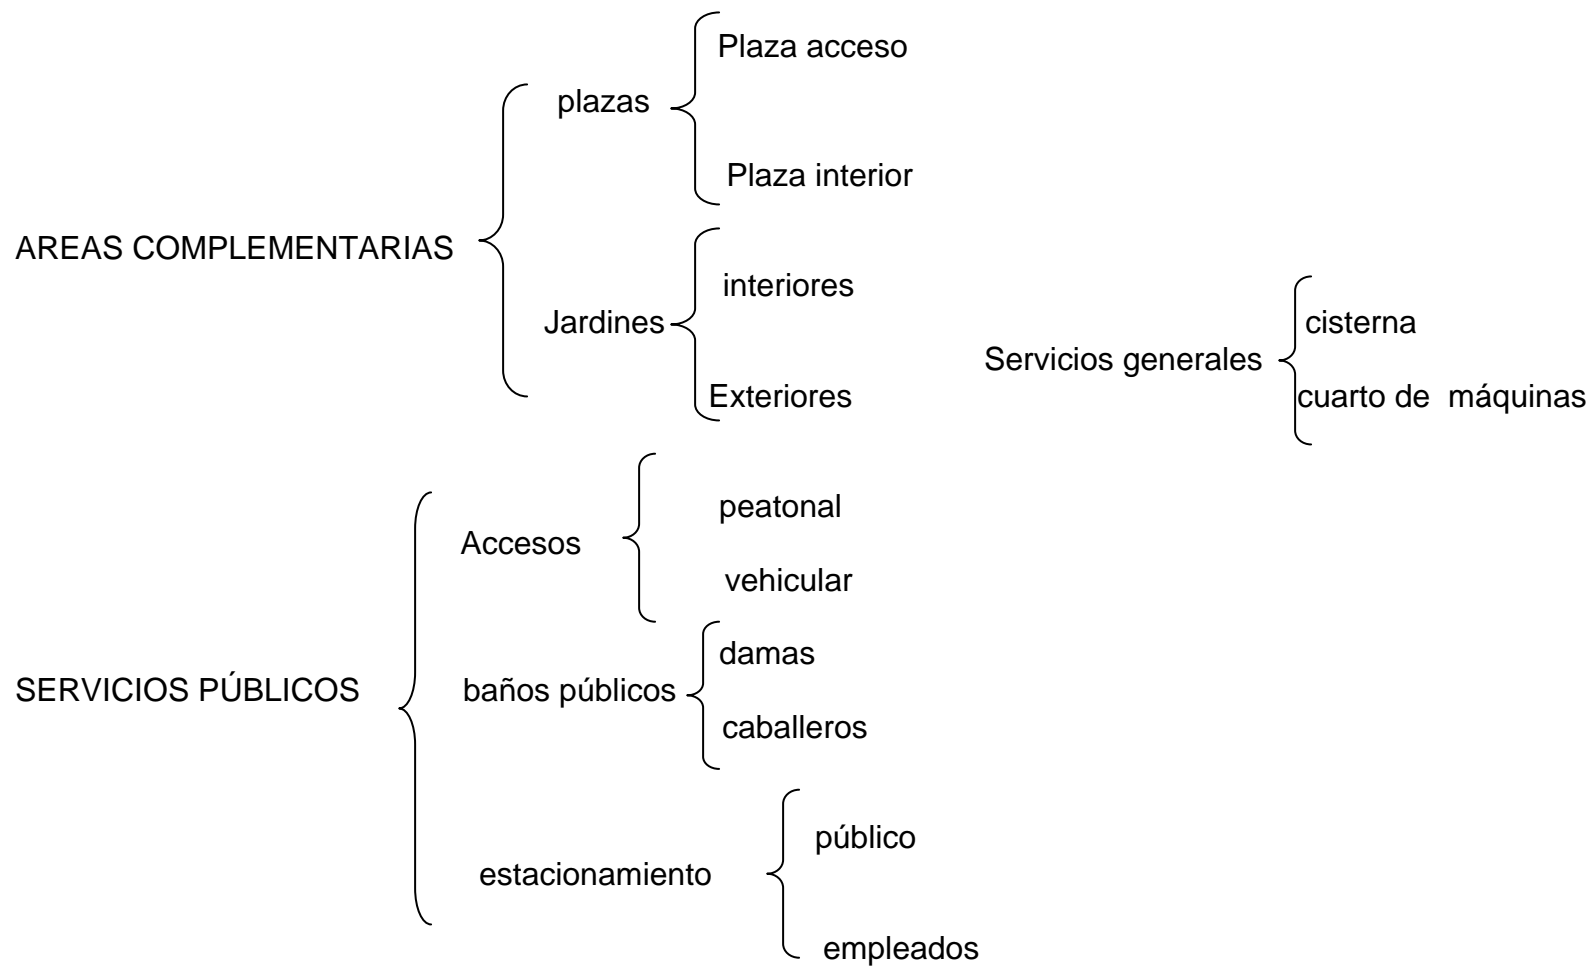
AREAS COMPLEMENTARIAS

plazas

Plaza acceso

Plaza interior

Jardines

interiores

Exteriores

Servicios generales

cisterna

cuarto de máquinas

SERVICIOS PÚBLICOS

Accesos

peatonal

vehicular

baños públicos

damas

caballeros

estacionamiento

público

empleados